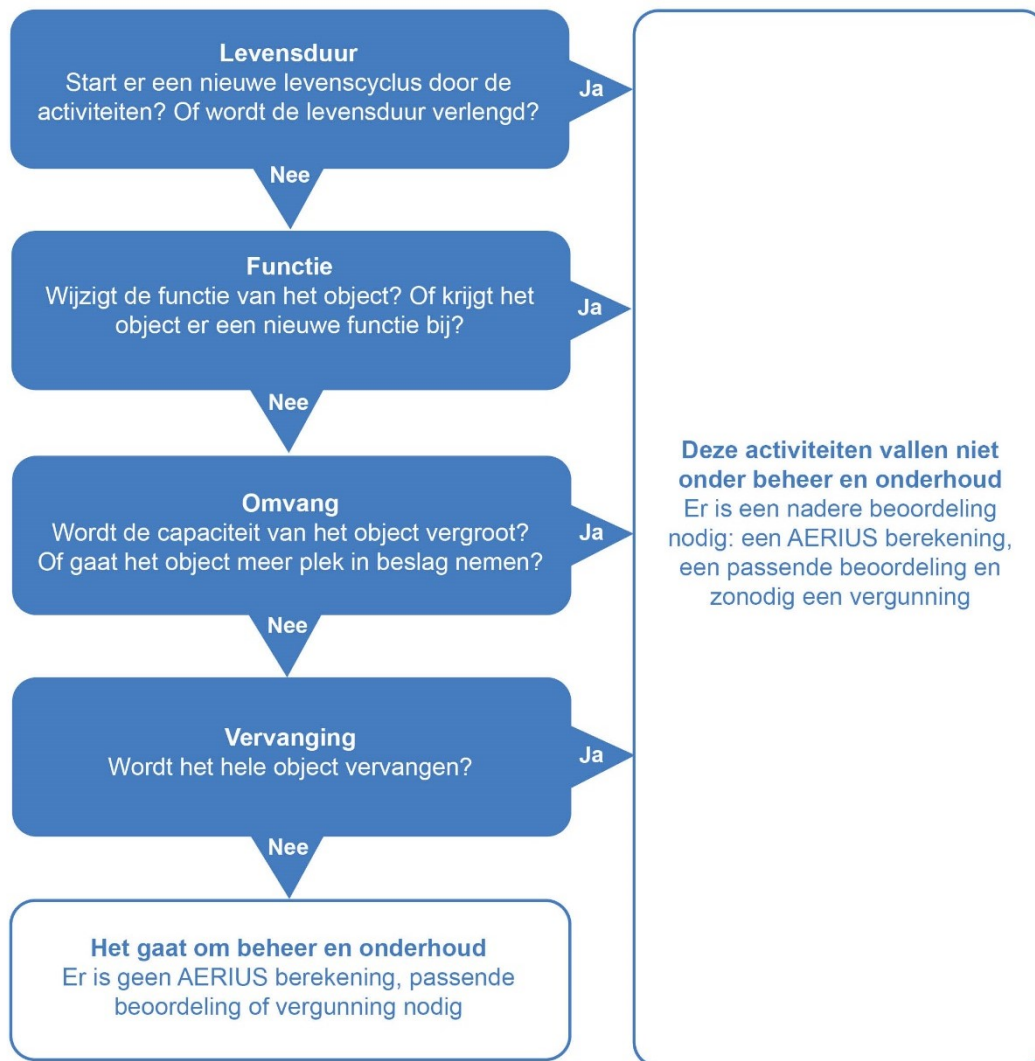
**Levensduur**
Start er een nieuwe levenscyclus door de activiteiten? Of wordt de levensduur verlengd?

Ja

Nee

**Functie**
Wijzigt de functie van het object? Of krijgt het object er een nieuwe functie bij?

Ja

Nee

**Omvang**
Wordt de capaciteit van het object vergroot? Of gaat het object meer plek in beslag nemen?

Ja

Nee

**Vervanging**
Wordt het hele object vervangen?

Ja

Nee

**Het gaat om beheer en onderhoud**
Er is geen AERIUS berekening, passende beoordeling of vergunning nodig

**Deze activiteiten vallen niet onder beheer en onderhoud**
Er is een nadere beoordeling nodig: een AERIUS berekening, een passende beoordeling en zonodig een vergunning